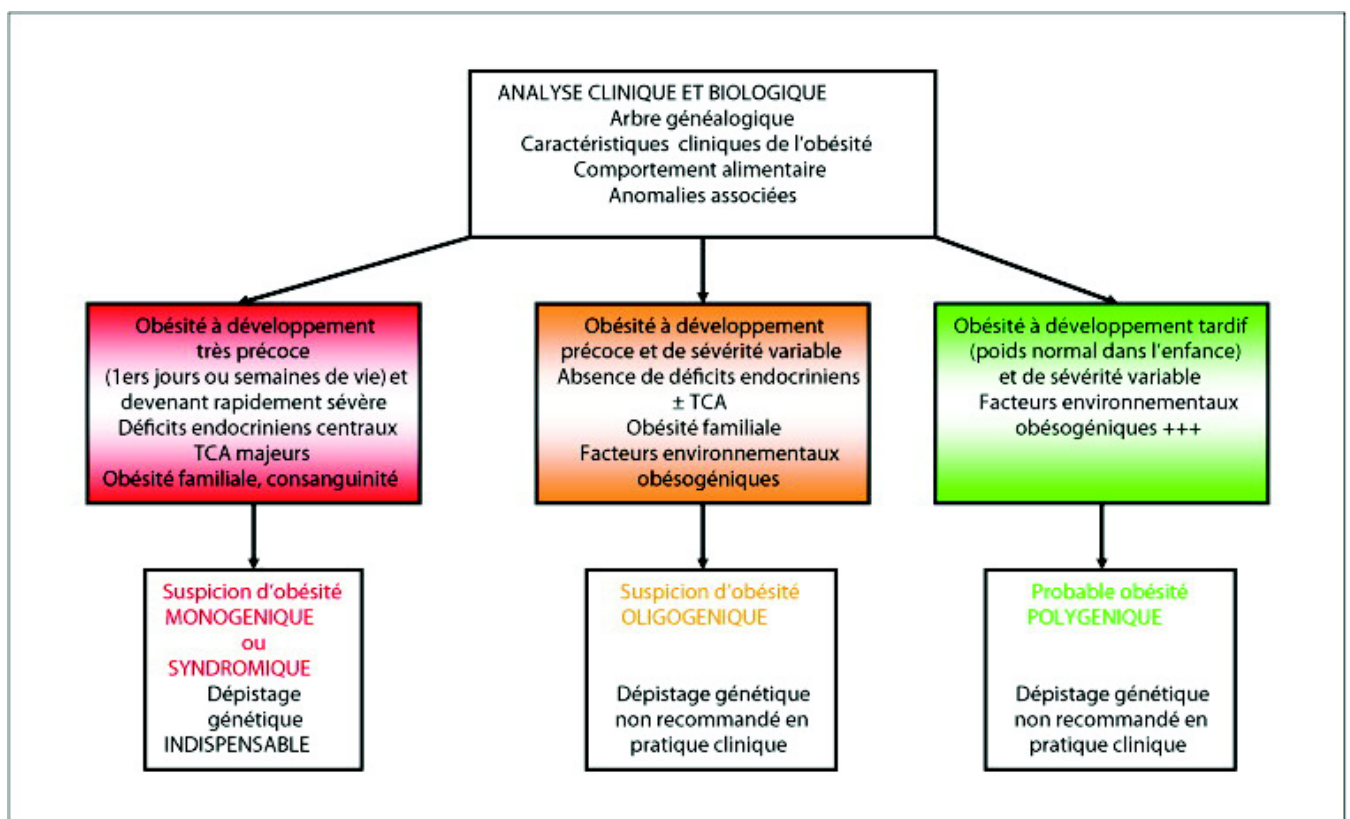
ANALYSE CLINIQUE ET BIOLOGIQUE
Arbre généalogique
Caractéristiques cliniques de l'obésité
Comportement alimentaire
Anomalies associées

Obésité à développement très précoce (1ers jours ou semaines de vie) et devenant rapidement sévère
Déficits endocriniens centraux
TCA majeurs
Obésité familiale, consanguinité

Obésité à développement précoce et de sévérité variable
Absence de déficits endocriniens
± TCA
Obésité familiale
Facteurs environnementaux obésogéniques

Obésité à développement tardif (poids normal dans l'enfance) et de sévérité variable
Facteurs environnementaux obésogéniques +++

Suspicion d'obésité MONOGENIQUE ou SYNDROMIQUE
Dépistage génétique INDISPENSABLE

Suspicion d'obésité OLIGOGENIQUE
Dépistage génétique non recommandé en pratique clinique

Probable obésité POLYGENIQUE
Dépistage génétique non recommandé en pratique clinique